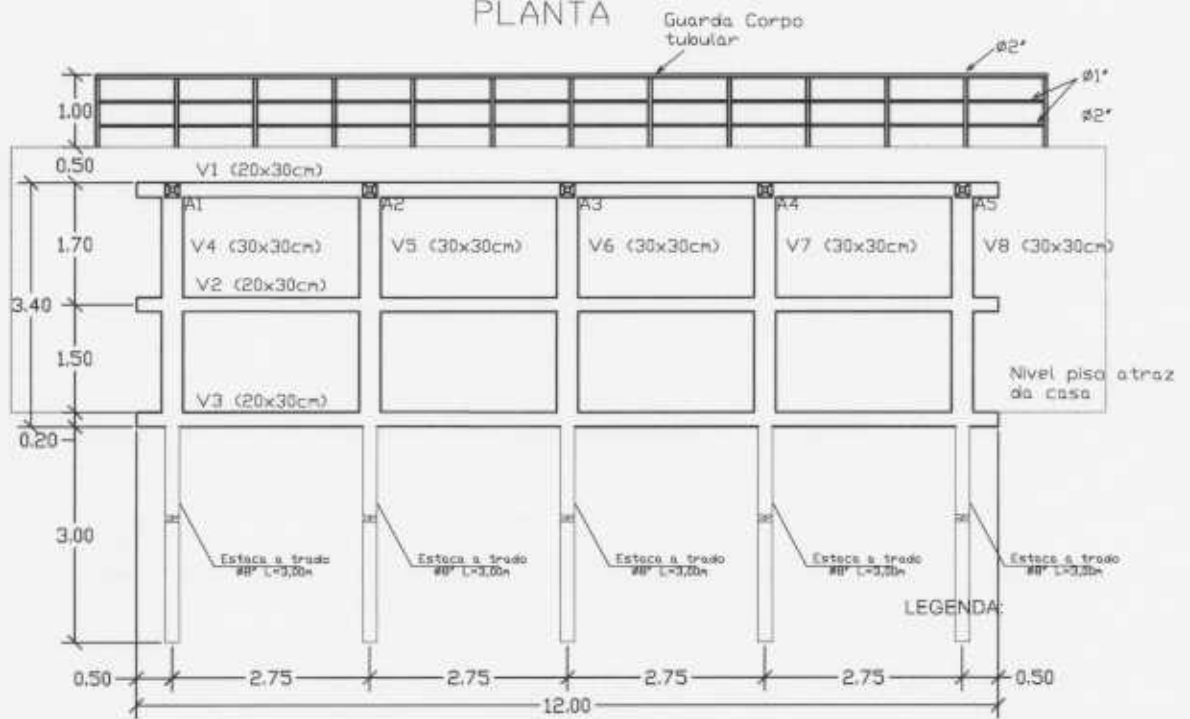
PLANTA

Guarda Corpo tubular

ø2"

ø1"

ø2"

1.00

0.50

V1 (20x30cm)

A1

A2

A3

A4

A5

1.70

V4 (30x30cm)

V5 (30x30cm)

V6 (30x30cm)

V7 (30x30cm)

V8 (30x30cm)

V2 (20x30cm)

3.40

1.50

Nivel piso atraz da casa

V3 (20x30cm)

0.20

3.00

Estaca a trado ø8" L=3,00m

Estaca a trado ø8" L=3,00m

Estaca a trado ø8" L=3,00m

Estaca a trado ø8" L=3,00m

Estaca a trado ø8" L=3,00m

LEGENDA:

0.50

2.75

2.75

2.75

2.75

0.50

12.00